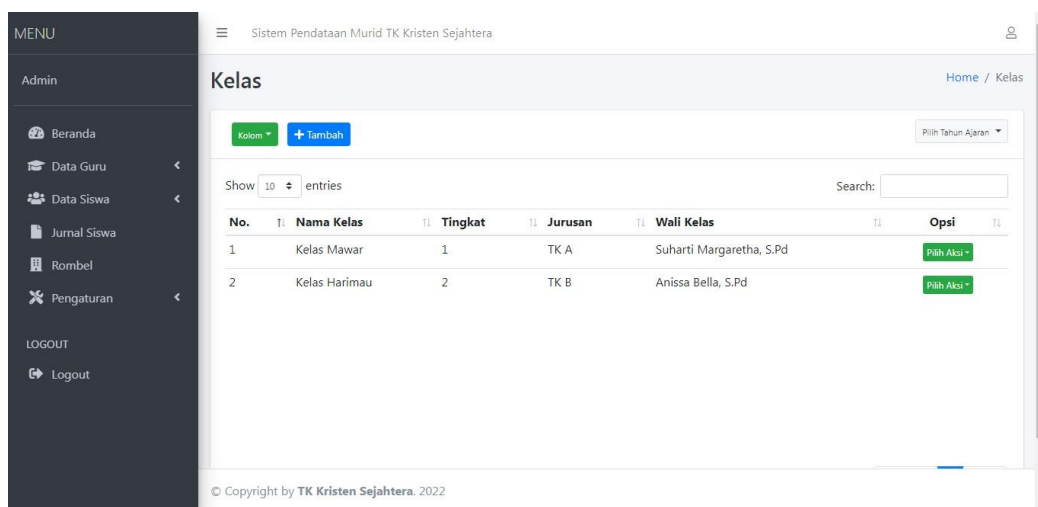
MENU

Admin

Beranda

Data Guru

Data Siswa

Jurnal Siswa

Rombel

Pengaturan

LOGOUT

Logout

Sistem Pendataan Murid TK Kristen Sejahtera

Kelas

Home / Kelas

Kolom

+ Tambah

Pilih Tahun Ajaran

Show 10 entries

Search:

| No. | Nama Kelas | Tingkat | Jurusan | Wali Kelas | Opsi |
|---|---|---|---|---|---|
| 1 | Kelas Mawar | 1 | TK A | Suharti Margaretha, S.Pd | Pilih Aksi |
| 2 | Kelas Harimau | 2 | TK B | Anissa Bella, S.Pd | Pilih Aksi |

© Copyright by TK Kristen Sejahtera. 2022